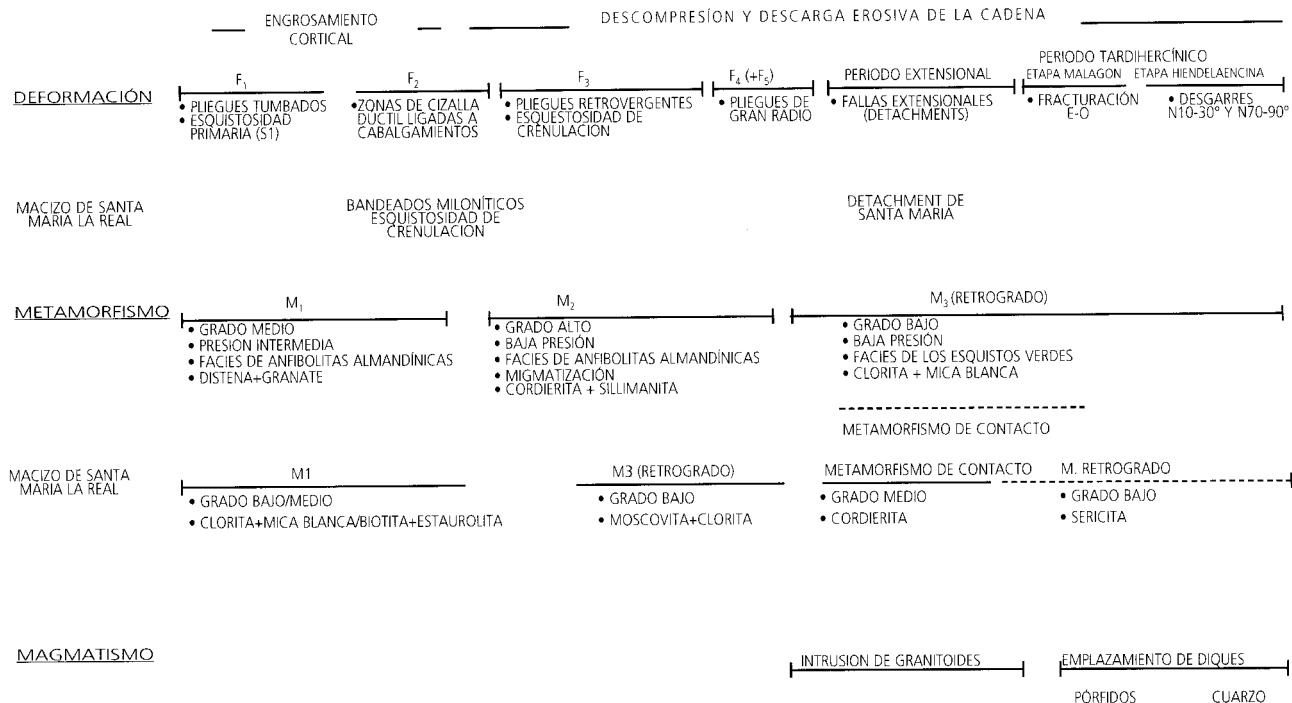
ENGROSAMIENTO CORTICAL

DESCOMPRESÍON Y DESCARGA EROSIVA DE LA CADENA

DEFORMACIÓN

$F_1$
• PLIEGUES TUMBADOS
• ESQUISTOSIDAD PRIMARIA (S1)

$F_2$
•ZONAS DE CIZALLA DUCTIL LIGADAS A CABALGAMIENTOS

$F_3$
• PLIEGUES RETROVERGENTES
• ESQUISTOSIDAD DE CRENULACION

$F_4$ (+$F_5$)
• PLIEGUES DE GRAN RADIO

PERIODO EXTENSIONAL
• FALLAS EXTENSIONALES (DETACHMENTS)

PERIODO TARDIHERCÍNICO
ETAPA MALAGON
• FRACTURACIÓN E-O
ETAPA HIENDELAENCINA
• DESGARRES N10-30° Y N70-90°

MACIZO DE SANTA MARIA LA REAL

BANDEADOS MILONÍTICOS ESQUISTOSIDAD DE CRENULACION

DETACHMENT DE SANTA MARIA

METAMORFISMO

$M_1$
• GRADO MEDIO
• PRESION INTERMEDIA
• FACIES DE ANFIBOLITAS ALMANDÍNICAS
• DISTENA+GRANATE

$M_2$
• GRADO ALTO
• BAJA PRESIÓN
• FACIES DE ANFIBOLITAS ALMANDÍNICAS
• MIGMATIZACIÓN
• CORDIERITA + SILLIMANITA

$M_3$ (RETROGRADO)
• GRADO BAJO
• BAJA PRESIÓN
• FACIES DE LOS ESQUISTOS VERDES
• CLORITA + MICA BLANCA

METAMORFISMO DE CONTACTO

MACIZO DE SANTA MARIA LA REAL

M1
• GRADO BAJO/MEDIO
• CLORITA+MICA BLANCA/BIOTITA+ESTAUROLITA

M3 (RETROGRADO)
• GRADO BAJO
• MOSCOVITA+CLORITA

METAMORFISMO DE CONTACTO
• GRADO MEDIO
• CORDIERITA

M. RETROGRADO
• GRADO BAJO
• SERICITA

MAGMATISMO

INTRUSION DE GRANITOIDES

EMPLAZAMIENTO DE DIQUES
PÓRFIDOS CUARZO